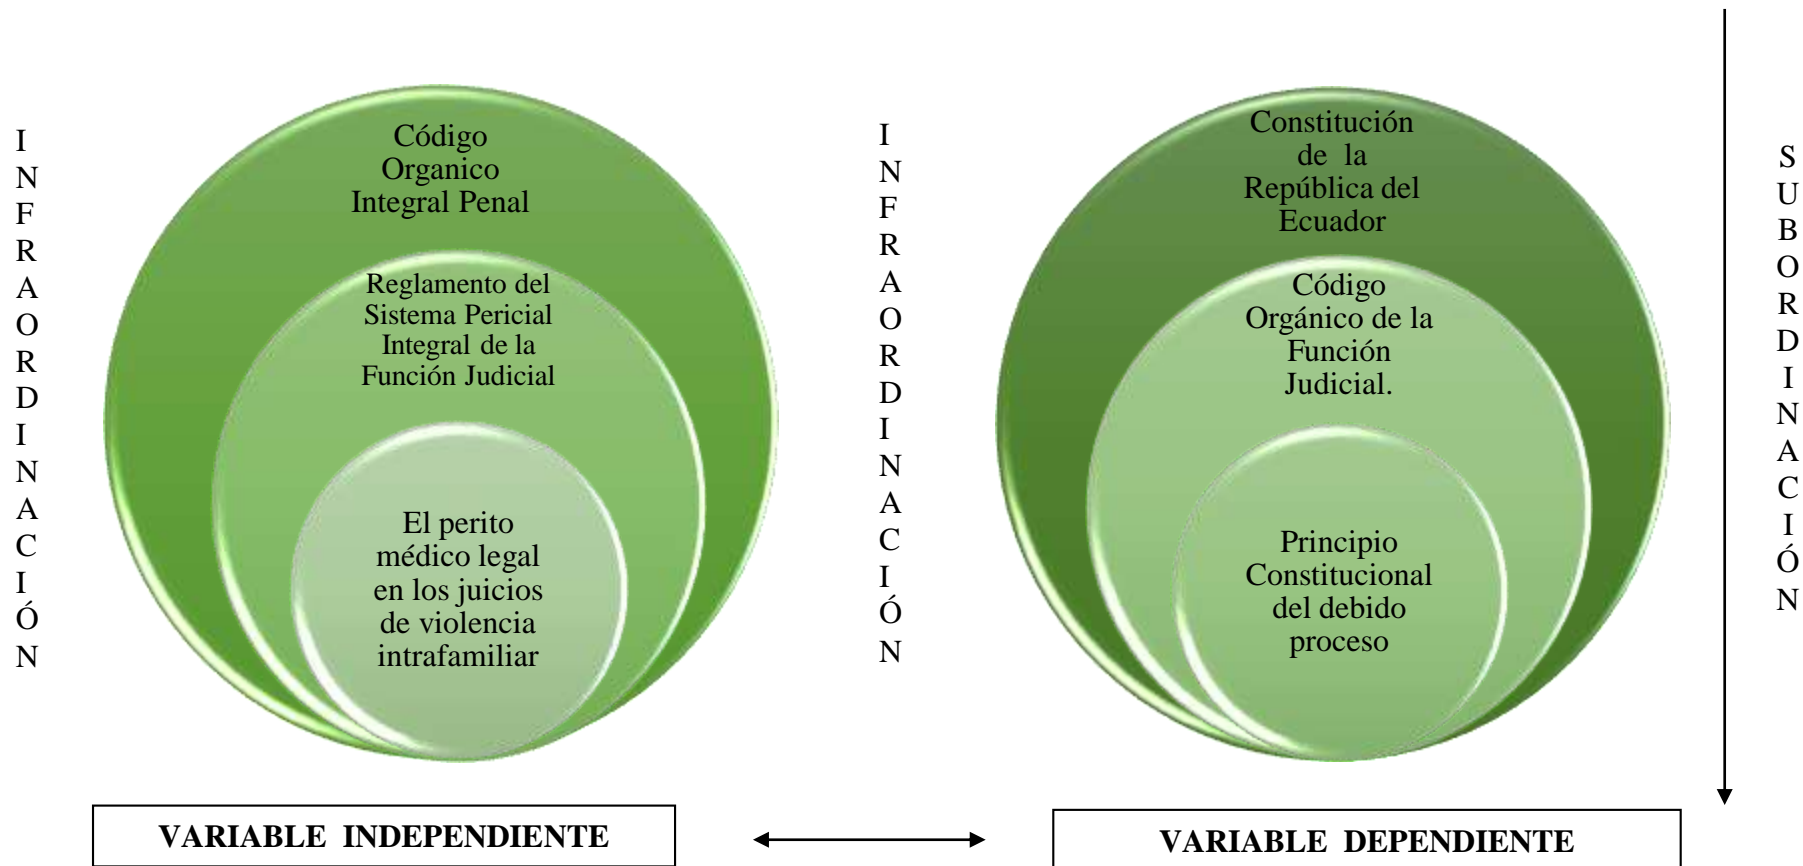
I
N
F
R
A
O
R
D
I
N
A
C
I
Ó
N

Código Organico Integral Penal

Reglamento del Sistema Pericial Integral de la Función Judicial

El perito médico legal en los juicios de violencia intrafamiliar

I
N
F
R
A
O
R
D
I
N
A
C
I
Ó
N

Constitución de la República del Ecuador

Código Orgánico de la Función Judicial.

Principio Constitucional del debido proceso

S
U
B
O
R
D
I
N
A
C
I
Ó
N

VARIABLE INDEPENDIENTE

VARIABLE DEPENDIENTE